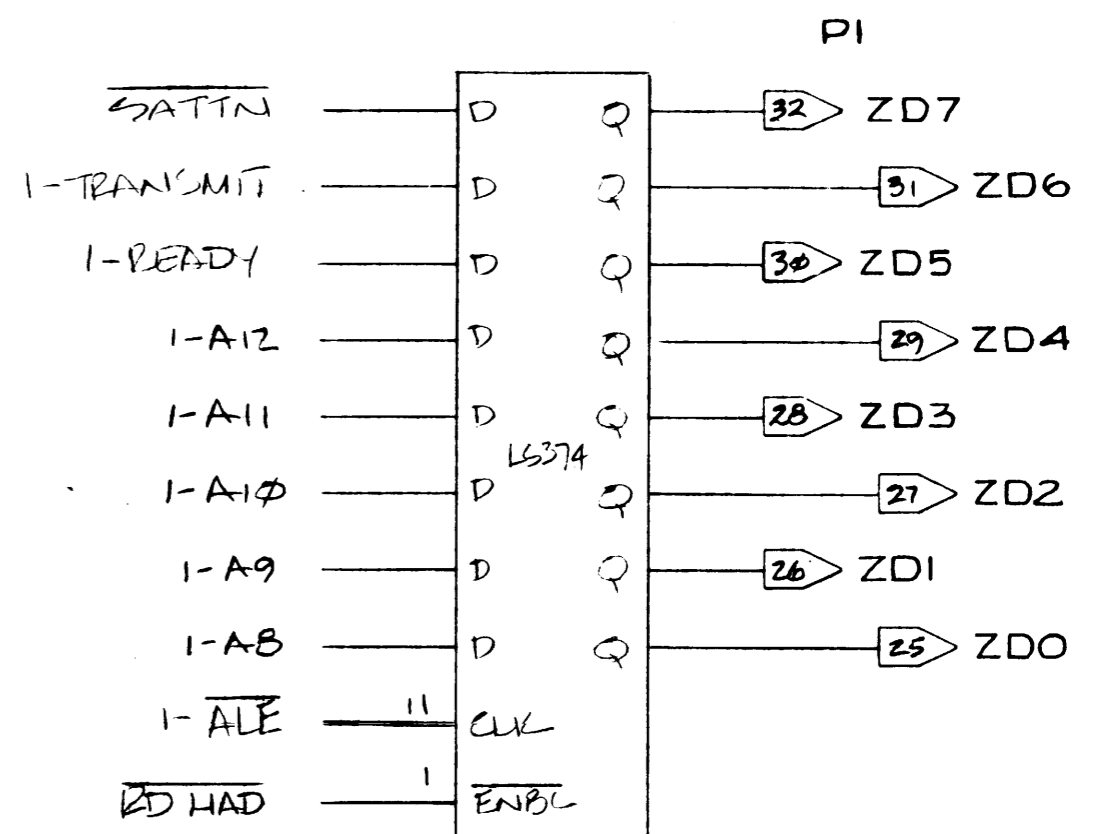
P1

$\overline{\text{SATTN}}$ D Q 32 ZD7

1-TRANSMIT D Q 31 ZD6

1-READY D Q 3Ø ZD5

1-A12 D Q 29 ZD4

1-A11 D Q 28 ZD3

LS374

1-A1Ø D Q 27 ZD2

1-A9 D Q 26 ZD1

1-A8 D Q 25 ZD0

1-$\overline{\text{ALE}}$ 11 CLK

$\overline{\text{RD HAD}}$ 1 $\overline{\text{ENBL}}$